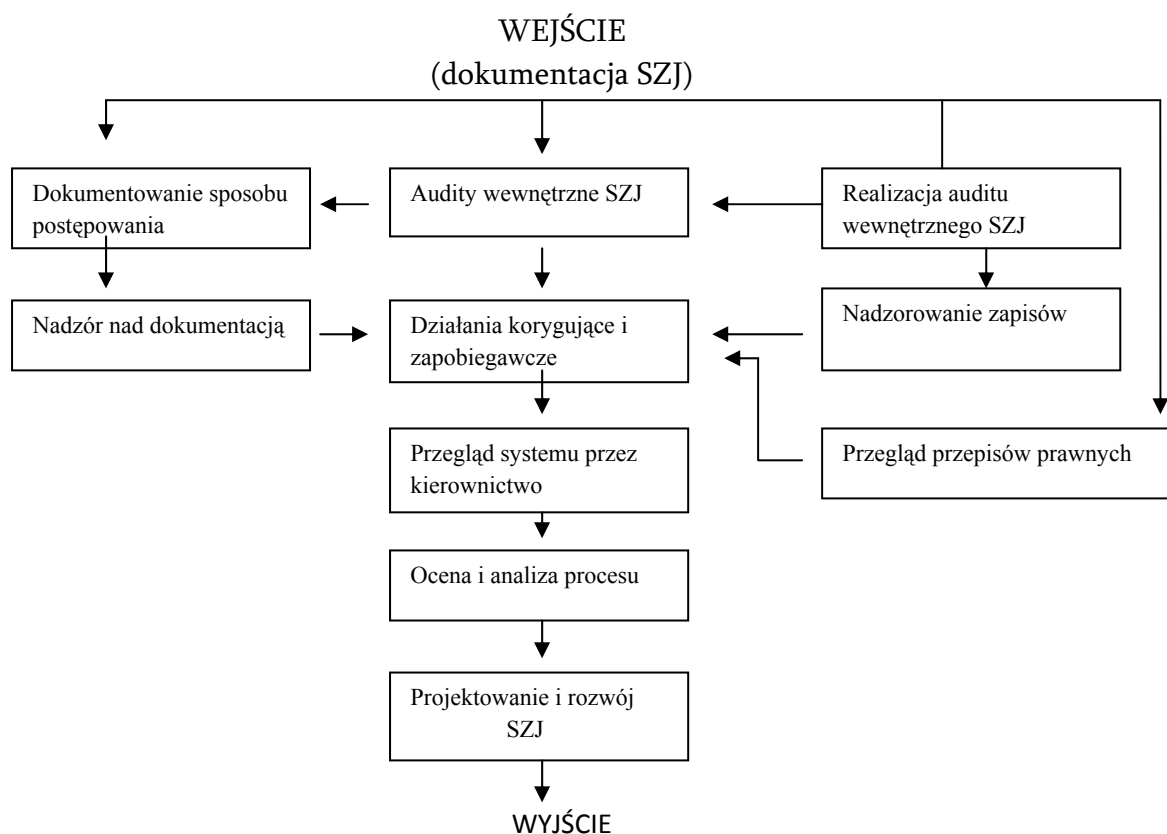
WEJŚCIE
(dokumentacja SZJ)

Dokumentowanie sposobu postępowania

Audyty wewnętrzne SZJ

Realizacja auditu wewnętrznego SZJ

Nadzór nad dokumentacją

Działania korygujące i zapobiegawcze

Nadzorowanie zapisów

Przegląd systemu przez kierownictwo

Przegląd przepisów prawnych

Ocena i analiza procesu

Projektowanie i rozwój SZJ

WYJŚCIE